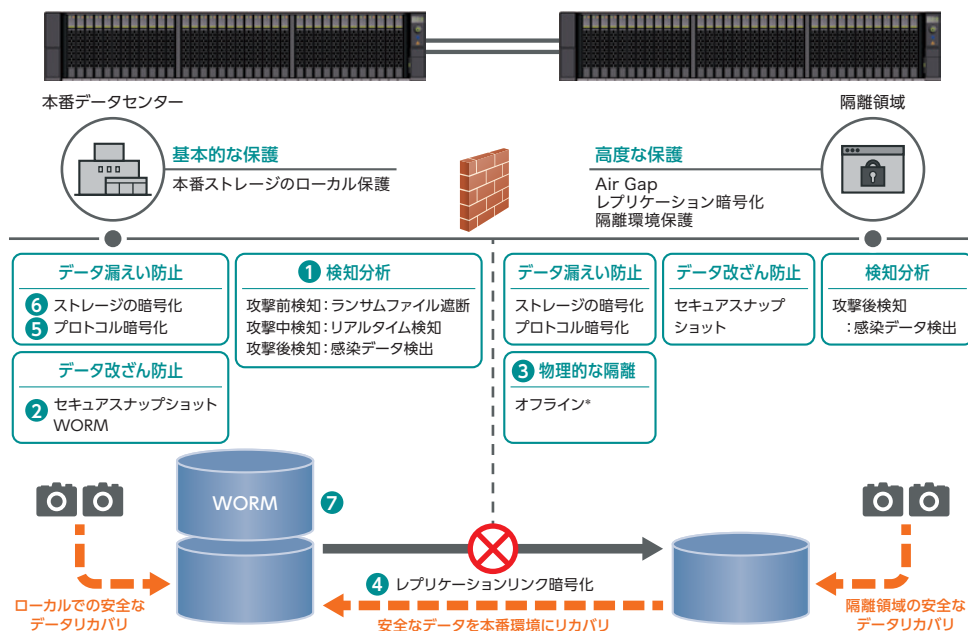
本番データセンター

隔離領域

基本的な保護

本番ストレージのローカル保護

高度な保護

Air Gap
レプリケーション暗号化
隔離環境保護

データ漏えい防止

6 ストレージの暗号化
5 プロトコル暗号化

1 検知分析

攻撃前検知：ランサムファイル遮断
攻撃中検知：リアルタイム検知
攻撃後検知：感染データ検出

データ漏えい防止

ストレージの暗号化
プロトコル暗号化

データ改ざん防止

セキュアスナップショット

検知分析

攻撃後検知
：感染データ検出

データ改ざん防止

2 セキュアスナップショット
WORM

3 物理的な隔離

オフライン*

WORM

7

4 レプリケーションリンク暗号化

ローカルでの安全な
データリカバリ

安全なデータを本番環境にリカバリ

隔離領域の安全な
データリカバリ